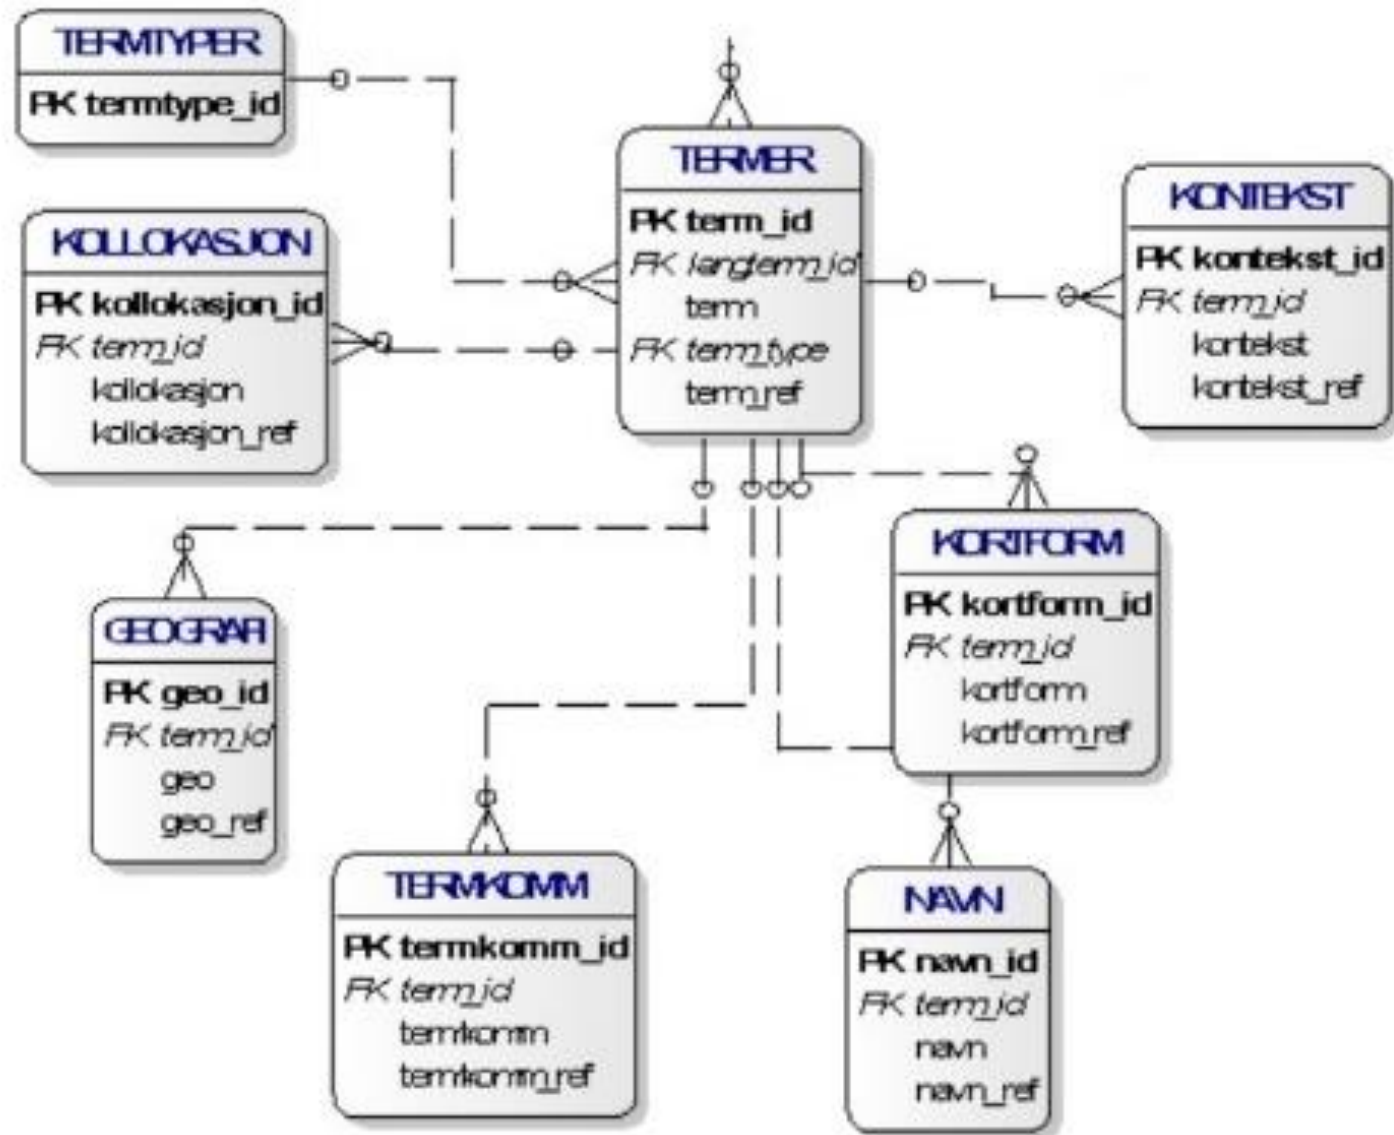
TERMTYPER
PK termtype_id

KOLLOKASJON
PK kollokasjon_id
FK term_id
kollokasjon
kollokasjon_ref

TERMER
PK term_id
FK langterm_id
term
FK term_type
term_ref

KONTEKST
PK kontekst_id
FK term_id
kontekst
kontekst_ref

GEOGRAFI
PK geo_id
FK term_id
geo
geo_ref

KORTFORM
PK kortform_id
FK term_id
kortform
kortform_ref

TERMKOMM
PK termkomm_id
FK term_id
termkomm
termkomm_ref

NAVN
PK navn_id
FK term_id
navn
navn_ref